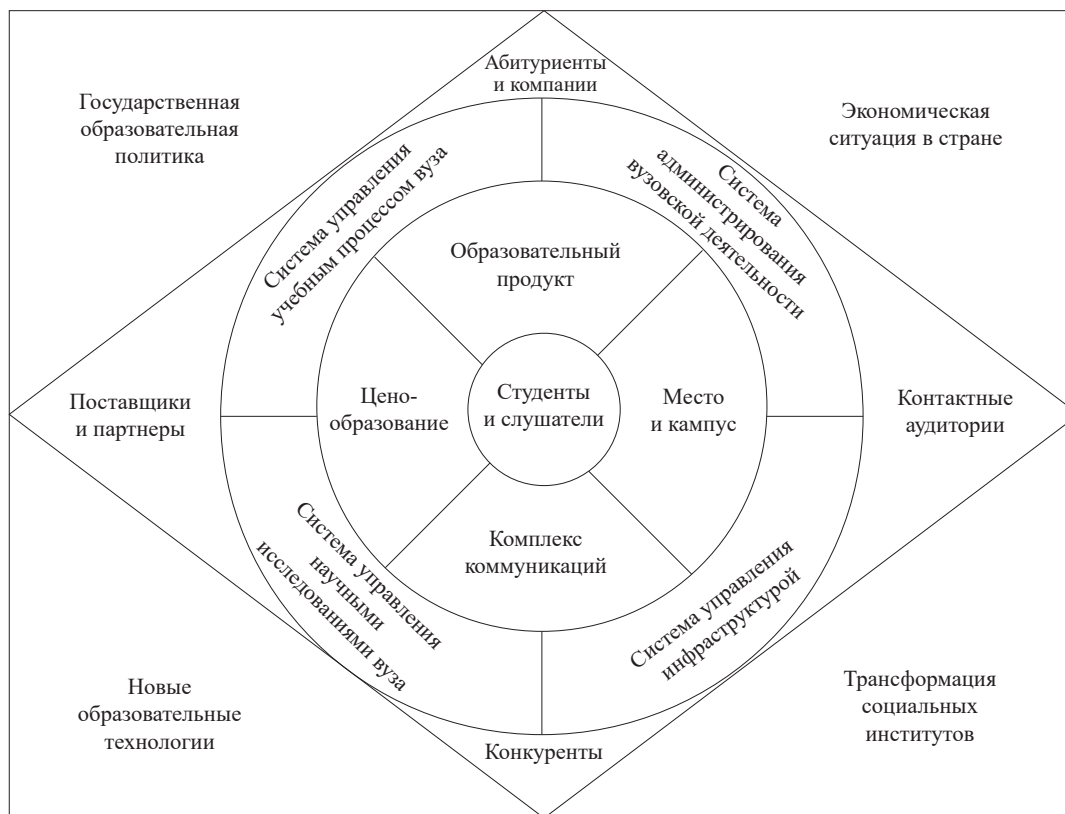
Государственная образовательная политика

Абитуриенты и компании

Экономическая ситуация в стране

Система управления учебным процессом вуза

Система администрирования вузовской деятельности

Образовательный продукт

Поставщики и партнеры

Цено-образование

Студенты и слушатели

Место и кампус

Контактные аудитории

Комплекс коммуникаций

Система управления научными исследованиями вуза

Система управления инфраструктурой

Новые образовательные технологии

Конкуренты

Трансформация социальных институтов